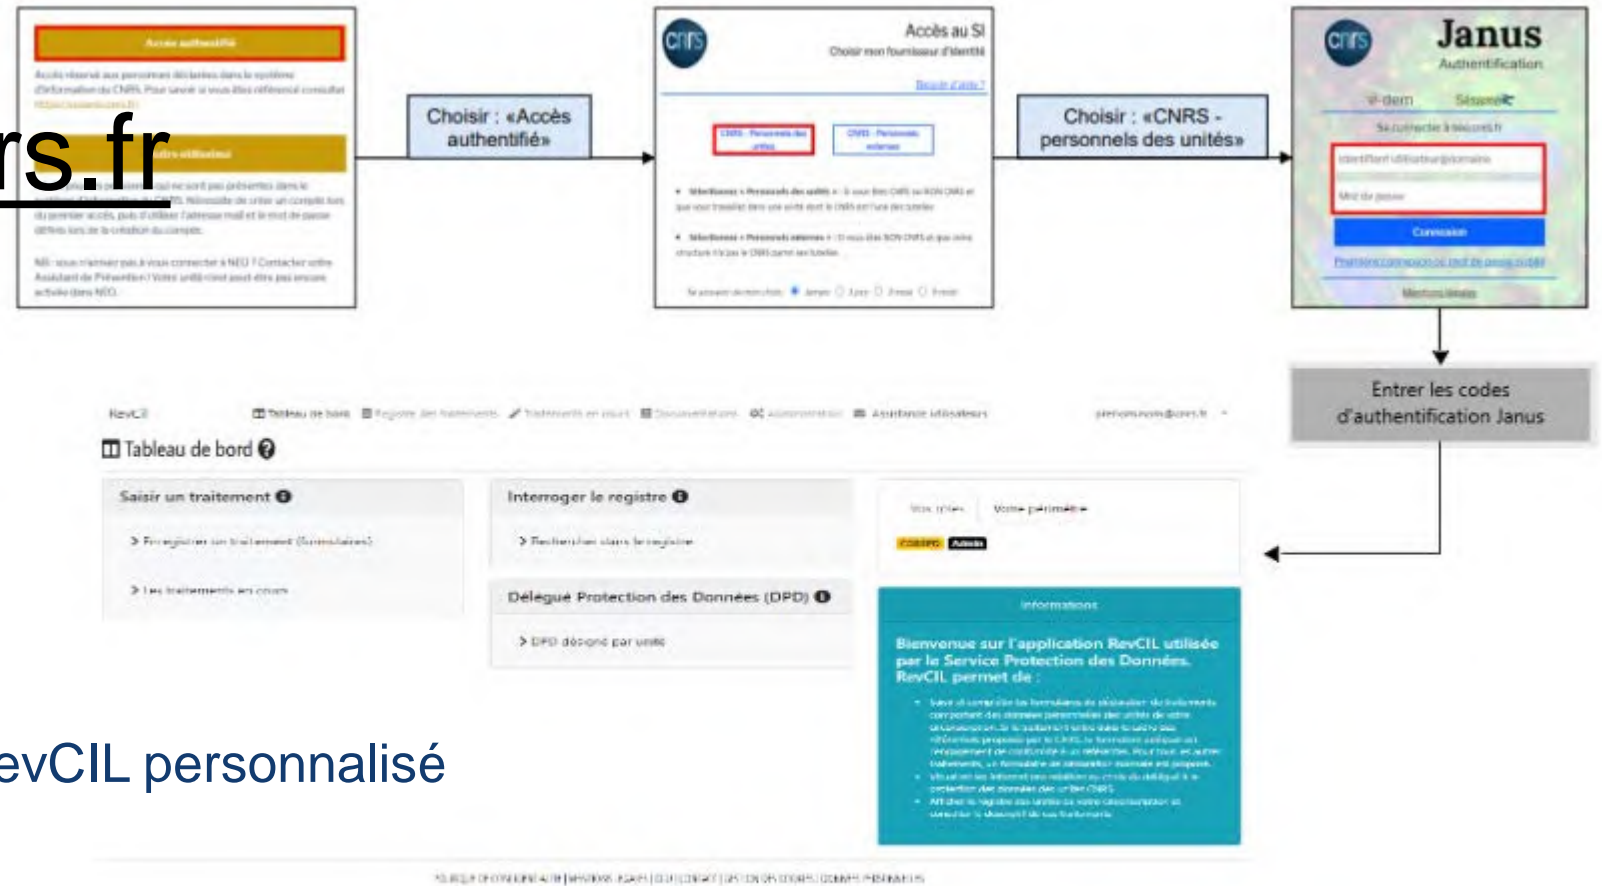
Accès authentifié

rs.fr

Choisir : «Accès authentifié»

cnrs

Accès au SI

Choisir mon fournisseur d'identité

Besoin d'aide ?

CNRS - Personnels des unités

CNRS - Personnels externes

Choisir : «CNRS - personnels des unités»

cnrs

Janus

Authentification

Connexion

Entrer les codes d'authentification Janus

RevCIL

Tableau de bord

Assistance utilisateurs

Tableau de bord

Saisir un traitement

> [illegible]

> Les traitements en cours

Interroger le registre

> Rechercher dans le registre

Délégué Protection des Données (DPD)

> DPD désigné par unité

Vos rôles

Votre périmètre

Admin

Informations

Bienvenue sur l'application RevCIL utilisée par le Service Protection des Données. RevCIL permet de :

evCIL personnalisé